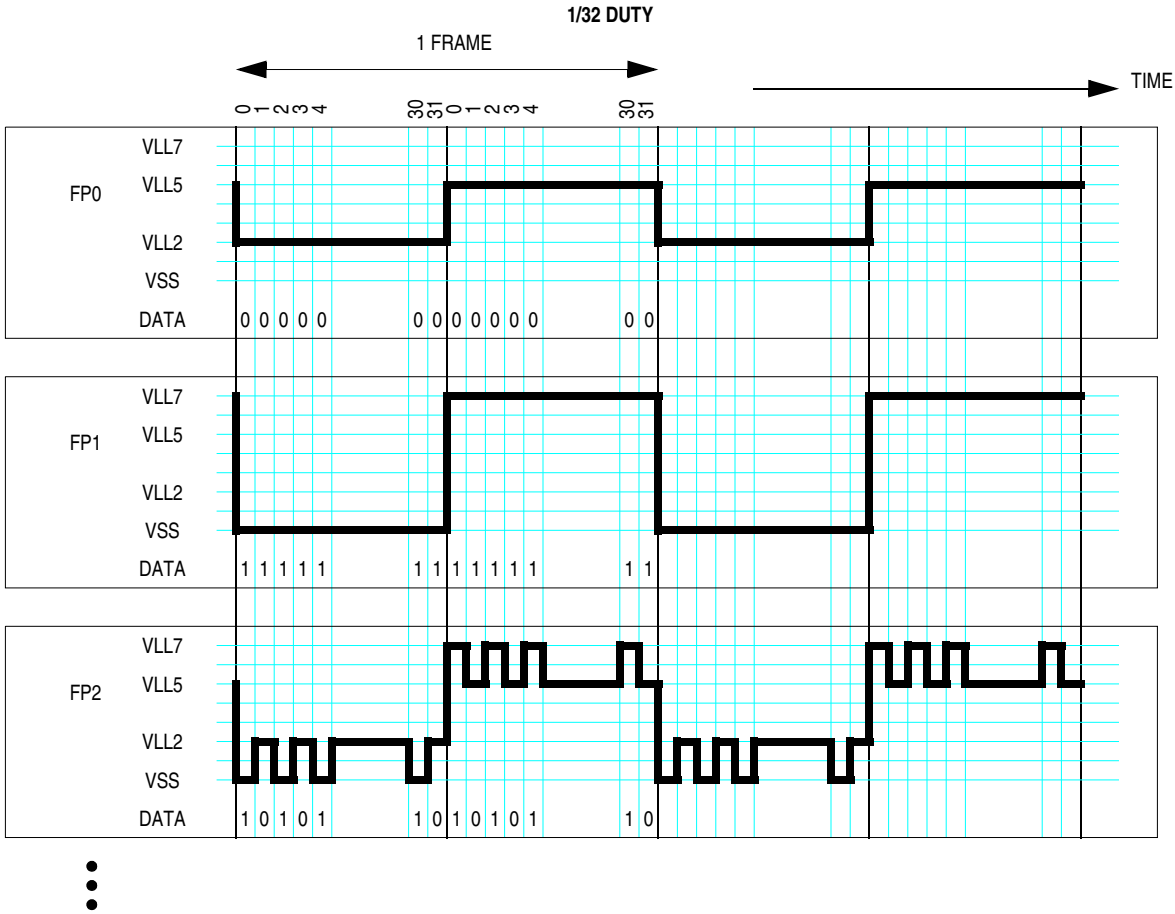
1/32 DUTY

1 FRAME

TIME

0 1 2 3 4 30 31 0 1 2 3 4 30 31

FP0
VLL7
VLL5
VLL2
VSS
DATA 0 0 0 0 0 0 0 0 0 0 0 0 0 0

FP1
VLL7
VLL5
VLL2
VSS
DATA 1 1 1 1 1 1 1 1 1 1 1 1 1 1

FP2
VLL7
VLL5
VLL2
VSS
DATA 1 0 1 0 1 1 0 1 0 1 0 1 1 0